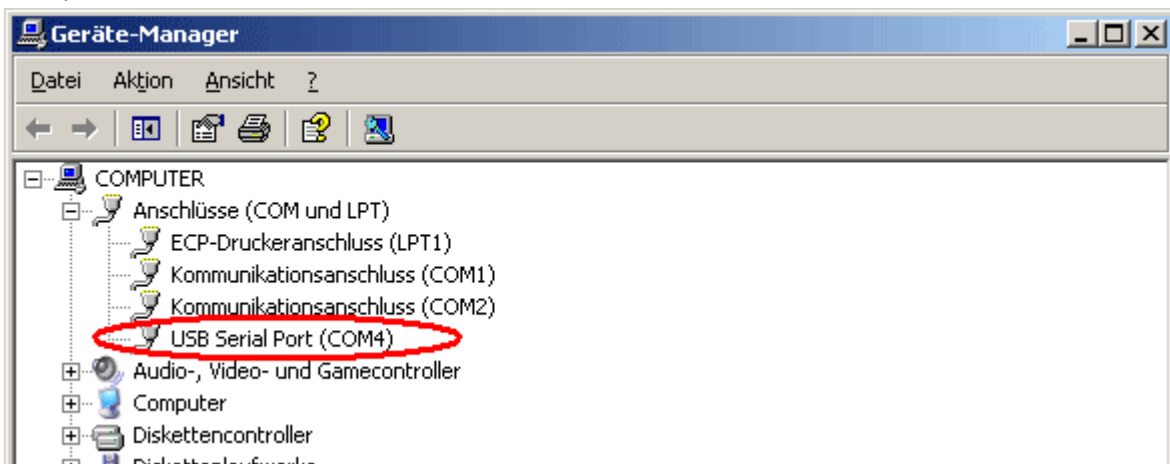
Geräte-Manager

Datei Aktion Ansicht ?

COMPUTER
Anschlüsse (COM und LPT)
ECP-Druckeranschluss (LPT1)
Kommunikationsanschluss (COM1)
Kommunikationsanschluss (COM2)
USB Serial Port (COM4)
Audio-, Video- und Gamecontroller
Computer
Diskettencontroller
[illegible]